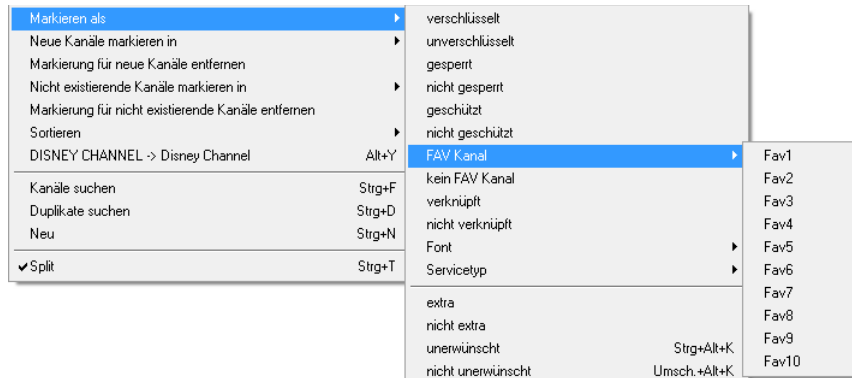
Markieren als
Neue Kanäle markieren in
Markierung für neue Kanäle entfernen
Nicht existierende Kanäle markieren in
Markierung für nicht existierende Kanäle entfernen
Sortieren
DISNEY CHANNEL -> Disney Channel Alt+Y

Kanäle suchen Strg+F
Duplikate suchen Strg+D
Neu Strg+N

✔Split Strg+T

verschlüsselt
unverschlüsselt
gesperrt
nicht gesperrt
geschützt
nicht geschützt
FAV Kanal
kein FAV Kanal
verknüpft
nicht verknüpft
Font
Servicetyp

extra
nicht extra
unerwünscht Strg+Alt+K
nicht unerwünscht Umsch.+Alt+K

Fav1
Fav2
Fav3
Fav4
Fav5
Fav6
Fav7
Fav8
Fav9
Fav10